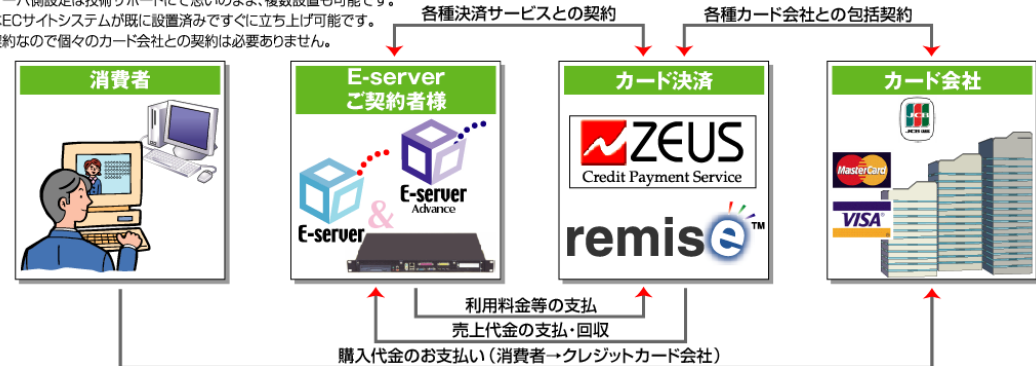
ーバ側設定は技術サポートにて思いのまま、複数設置も可能です。
ECサイトシステムが既に設置済みですぐに立ち上げ可能です。
契約なので個々のカード会社との契約は必要ありません。

各種決済サービスとの契約

各種カード会社との包括契約

消費者

E-server
ご契約者様

E-server
&
E-server
Advance

カード決済

ZEUS
Credit Payment Service

remise™

カード会社

JCB

MasterCard

VISA

利用料金等の支払

売上代金の支払・回収

購入代金のお支払い（消費者→クレジットカード会社）